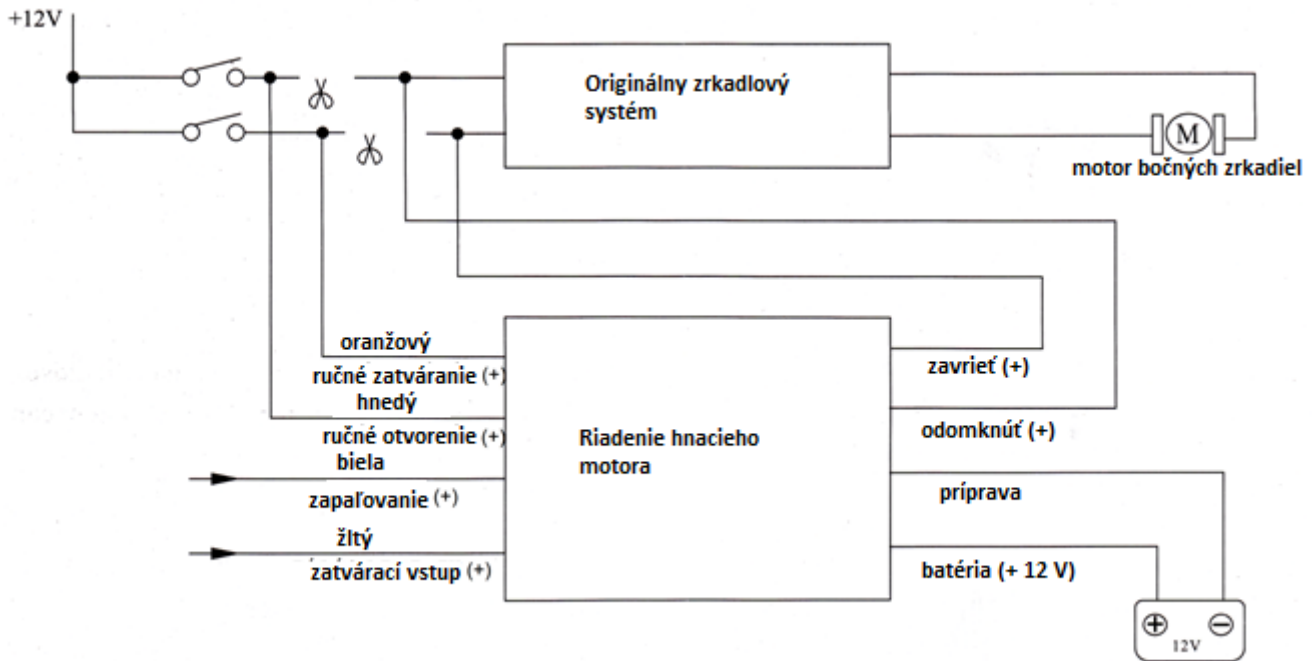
+12V

Originálny zrkadlový systém

M

motor bočných zrkadiel

oranžový
ručné zatváranie (+)
hnedý
ručné otvorenie (+)
biela
zapaľovanie (+)
žltý
zatvárací vstup (+)

Riadenie hnacieho motora

zavrieť (+)
odomknúť (+)
príprava
batéria (+ 12 V)

⊕ ⊖
12V